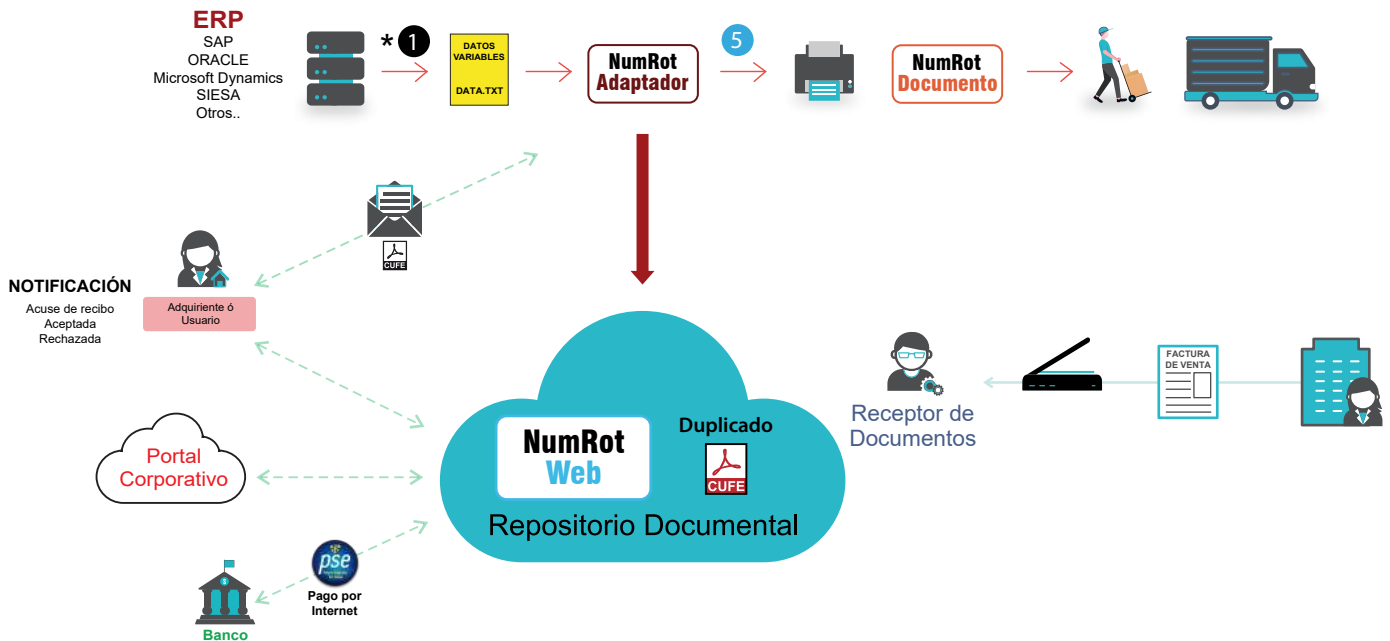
ERP
SAP
ORACLE
Microsoft Dynamics
SIESA
Otros..

*1

DATOS VARIABLES
DATA.TXT

NumRot Adaptador

5

NumRot Documento

CUFE

NOTIFICACIÓN
Acuse de recibo
Aceptada
Rechazada

Adquiriente ó Usuario

Portal Corporativo

NumRot Web

Duplicado

CUFE

Repositorio Documental

Receptor de Documentos

FACTURA DE VENTA

pse

Pago por Internet

Banco